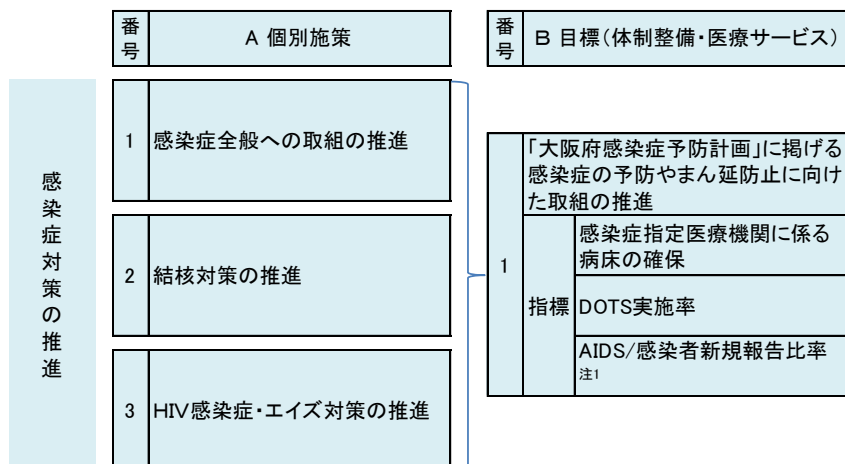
感染症対策の推進

| 番号 | A 個別施策 |
|---|---|
| 1 | 感染症全般への取組の推進 |
| 2 | 結核対策の推進 |
| 3 | HIV感染症・エイズ対策の推進 |

| 番号 | B 目標(体制整備・医療サービス) | |
|---|---|---|
| 1 | 「大阪府感染症予防計画」に掲げる感染症の予防やまん延防止に向けた取組の推進 | |
| | 指標 | 感染症指定医療機関に係る病床の確保 |
| | | DOTS実施率 |
| | | AIDS/感染者新規報告比率 注1 |